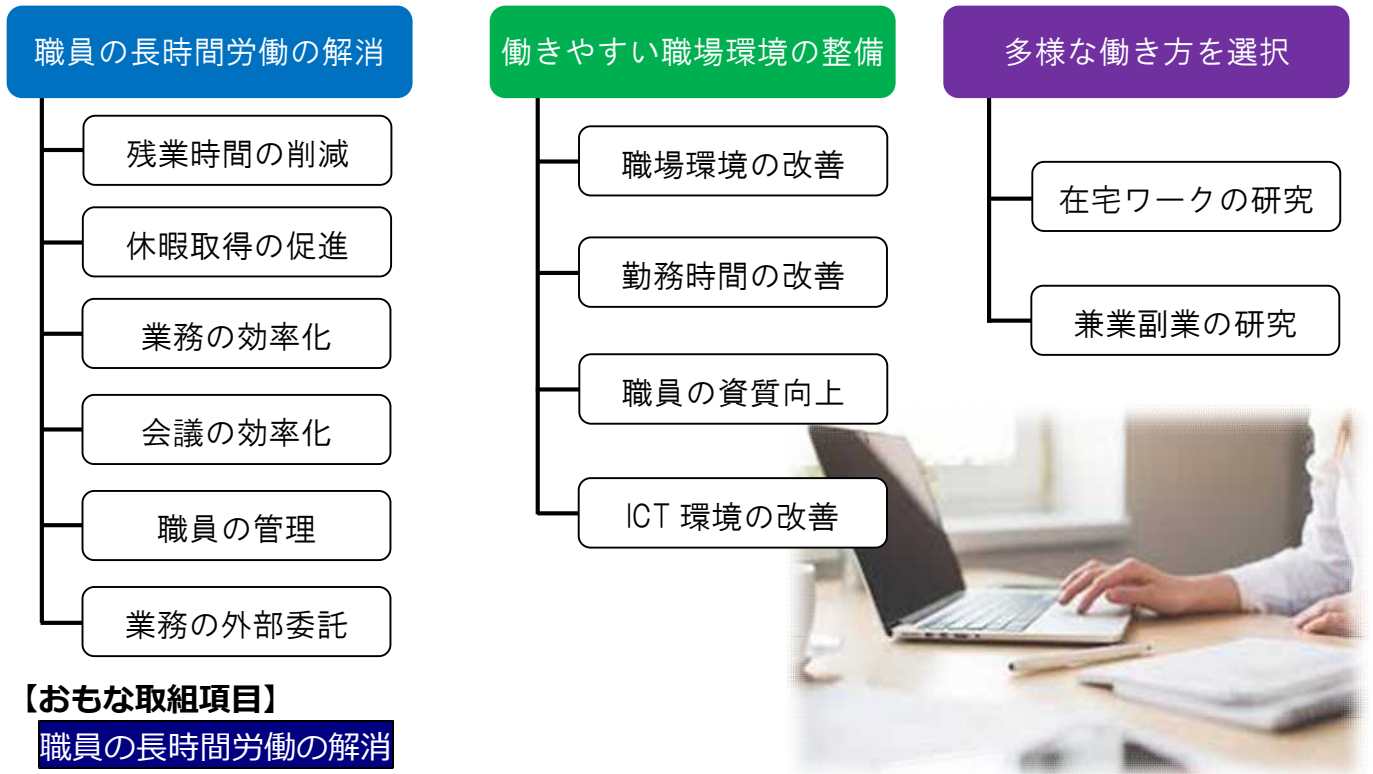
職員の長時間労働の解消

残業時間の削減

休暇取得の促進

業務の効率化

会議の効率化

職員の管理

業務の外部委託

働きやすい職場環境の整備

職場環境の改善

勤務時間の改善

職員の資質向上

ICT 環境の改善

多様な働き方を選択

在宅ワークの研究

兼業副業の研究

【おもな取組項目】

職員の長時間労働の解消